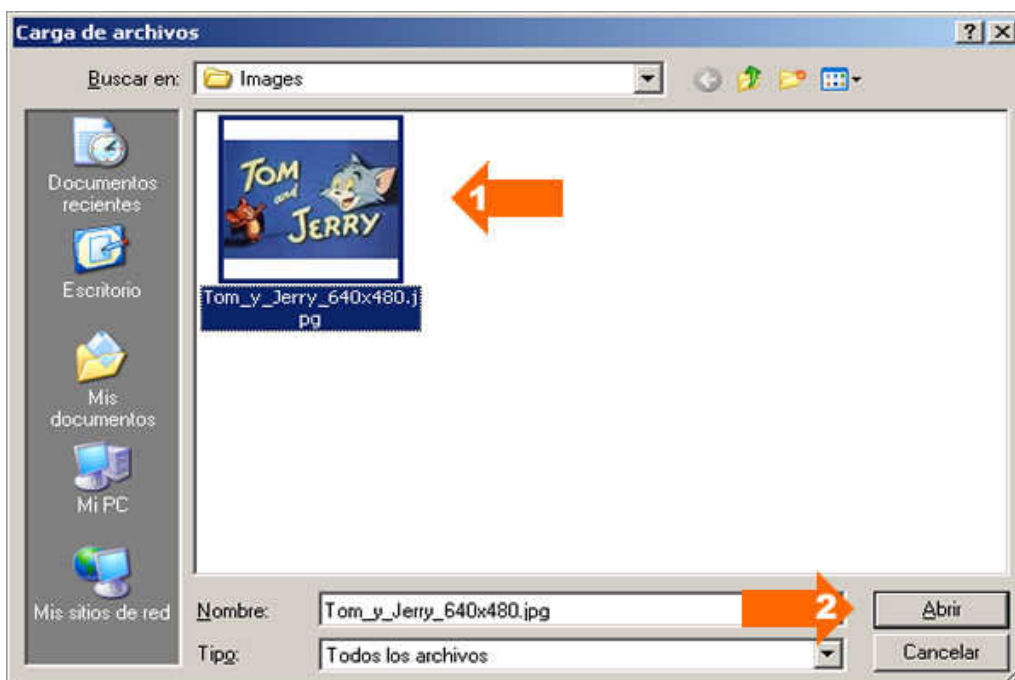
Carga de archivos

?

X

Buscar en: Images

Documentos recientes

Escritorio

Mis documentos

Mi PC

Mis sitios de red

TOM and JERRY

1

Tom_y_Jerry_640x480.jpg

Nombre: Tom_y_Jerry_640x480.jpg

2

Abrir

Tipo: Todos los archivos

Cancelar